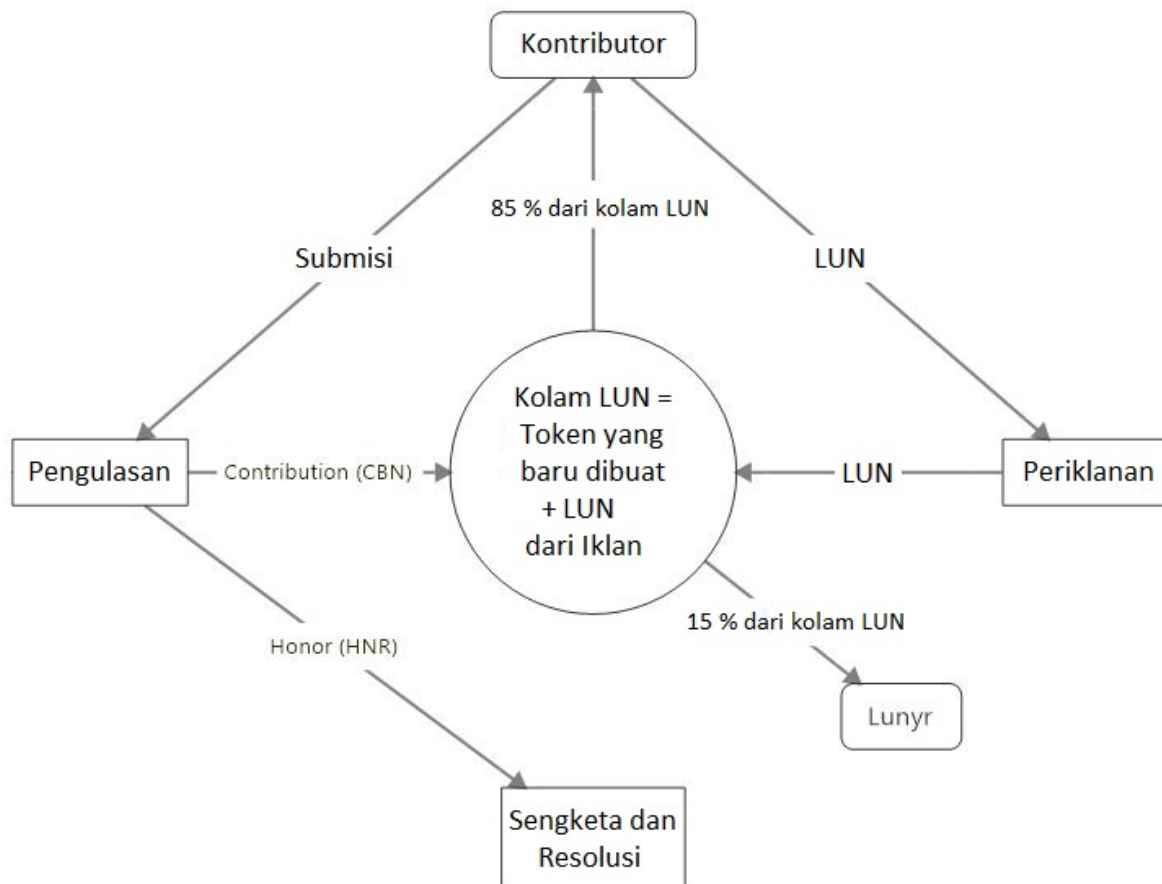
Kontributor

85 % dari kolam LUN

Submisi

LUN

Kolam LUN = Token yang baru dibuat + LUN dari Iklan

Pengulasan

Contribution (CBN)

LUN

Periklanan

15 % dari kolam LUN

Honor (HNR)

Lunyr

Sengketa dan Resolusi